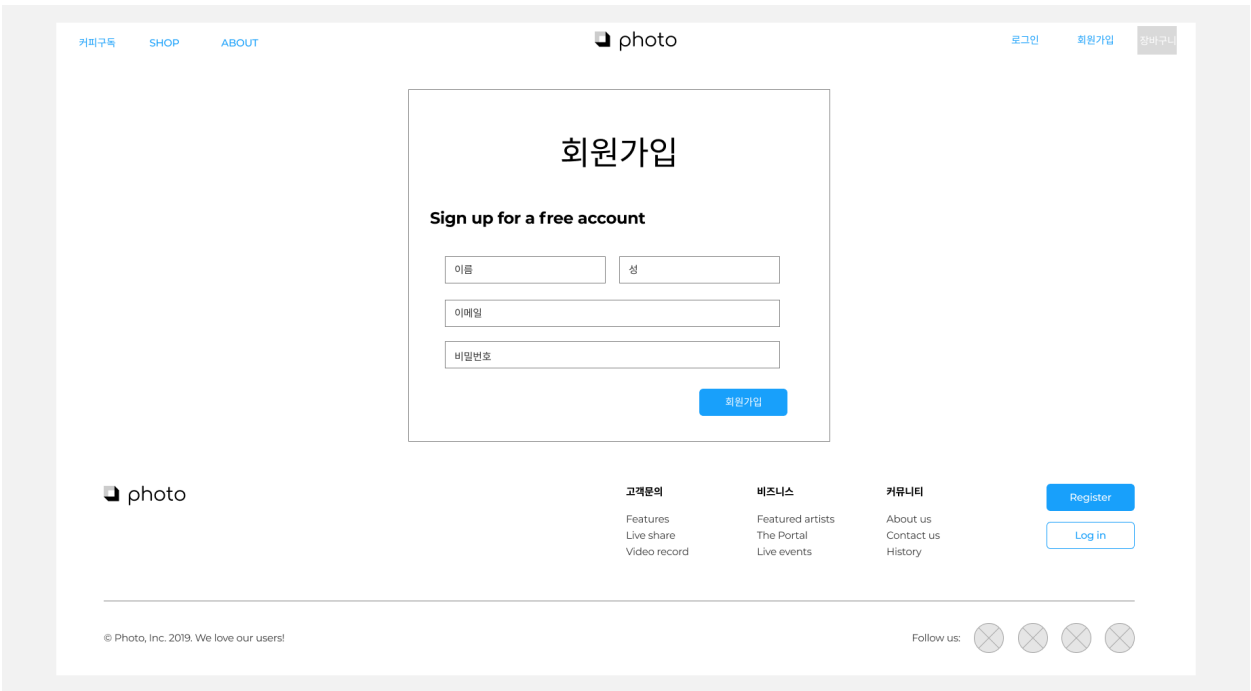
커피구독 SHOP ABOUT

photo

로그인 회원가입 장바구니

회원가입

Sign up for a free account

이름

성

이메일

비밀번호

회원가입

photo

고객문의
Features
Live share
Video record

비즈니스
Featured artists
The Portal
Live events

커뮤니티
About us
Contact us
History

Register

Log in

© Photo, Inc. 2019. We love our users!

Follow us: